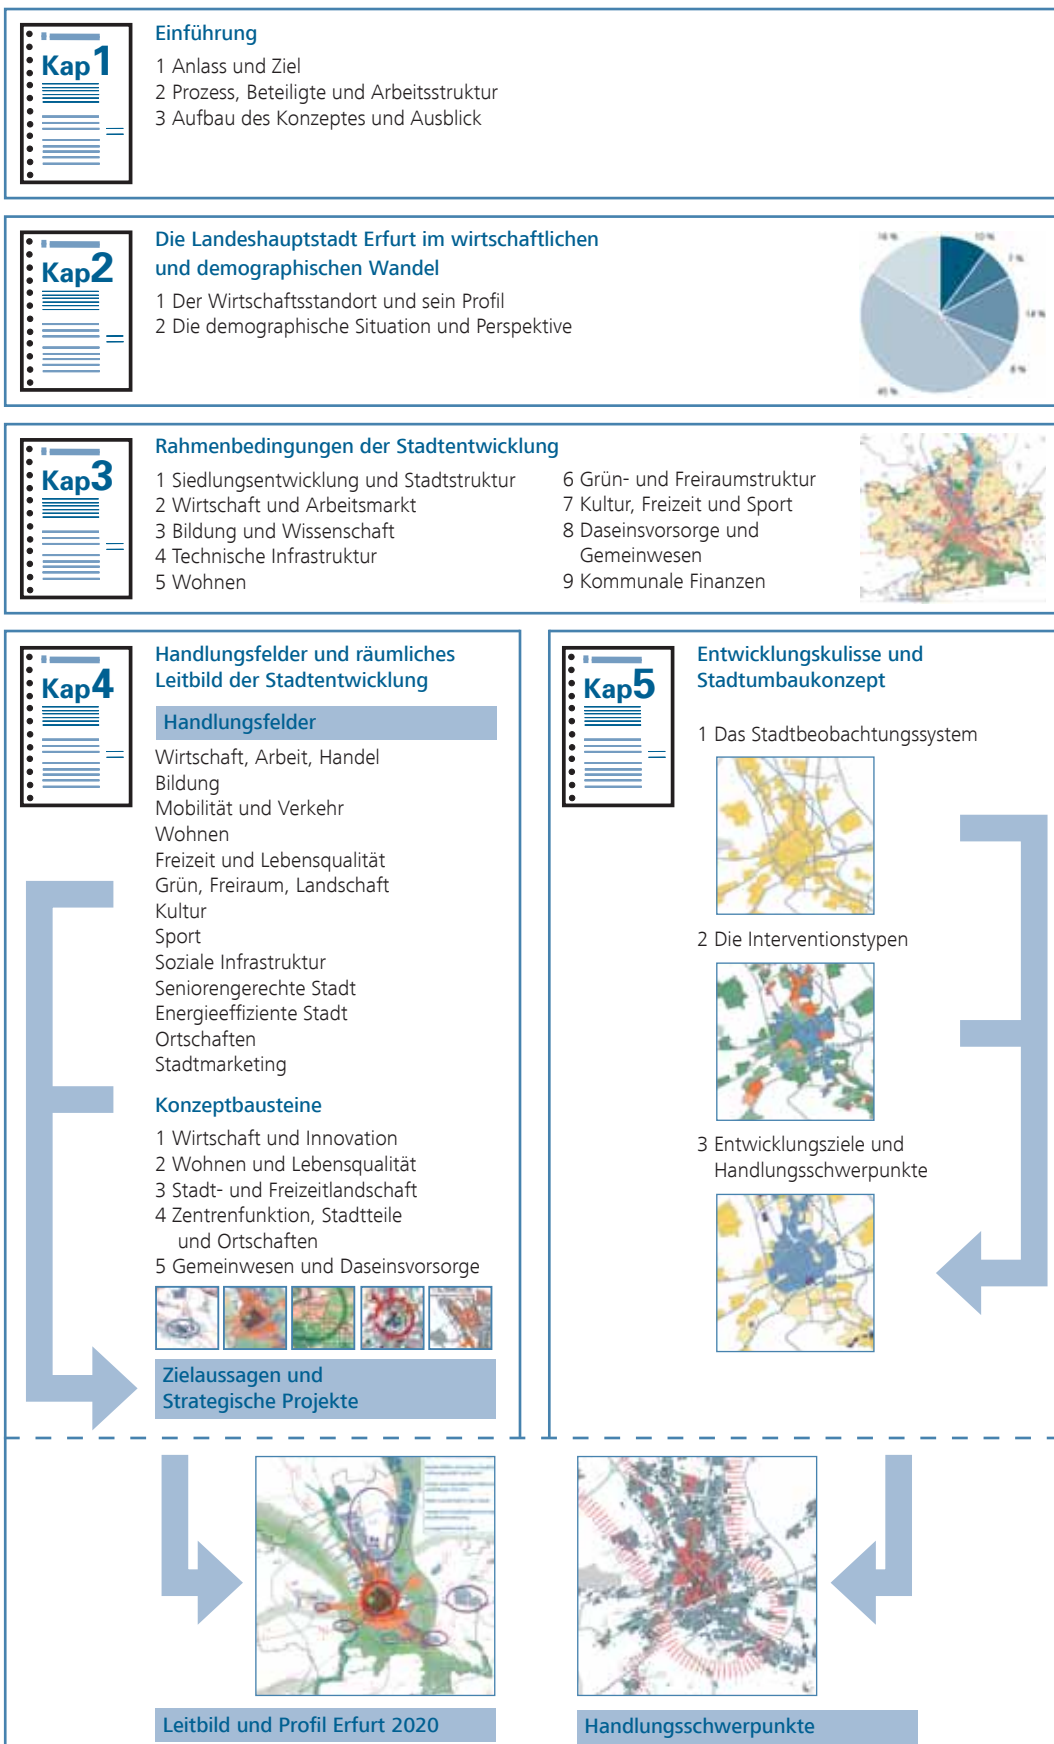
Kap 1

Einführung

1 Anlass und Ziel
2 Prozess, Beteiligte und Arbeitsstruktur
3 Aufbau des Konzeptes und Ausblick

Kap 2

Die Landeshauptstadt Erfurt im wirtschaftlichen und demographischen Wandel

1 Der Wirtschaftsstandort und sein Profil
2 Die demographische Situation und Perspektive

Kap 3

Rahmenbedingungen der Stadtentwicklung

1 Siedlungsentwicklung und Stadtstruktur
2 Wirtschaft und Arbeitsmarkt
3 Bildung und Wissenschaft
4 Technische Infrastruktur
5 Wohnen

6 Grün- und Freiraumstruktur
7 Kultur, Freizeit und Sport
8 Daseinsvorsorge und Gemeinwesen
9 Kommunale Finanzen

Kap 4

Handlungsfelder und räumliches Leitbild der Stadtentwicklung

Handlungsfelder

Wirtschaft, Arbeit, Handel
Bildung
Mobilität und Verkehr
Wohnen
Freizeit und Lebensqualität
Grün, Freiraum, Landschaft
Kultur
Sport
Soziale Infrastruktur
Seniorengerechte Stadt
Energieeffiziente Stadt
Ortschaften
Stadtmarketing

Konzeptbausteine

1 Wirtschaft und Innovation
2 Wohnen und Lebensqualität
3 Stadt- und Freizeitlandschaft
4 Zentrenfunktion, Stadtteile und Ortschaften
5 Gemeinwesen und Daseinsvorsorge

Zielaussagen und Strategische Projekte

Kap 5

Entwicklungskulisse und Stadtumbaukonzept

1 Das Stadtbeobachtungssystem

2 Die Interventionstypen

3 Entwicklungsziele und Handlungsschwerpunkte

Leitbild und Profil Erfurt 2020

Handlungsschwerpunkte